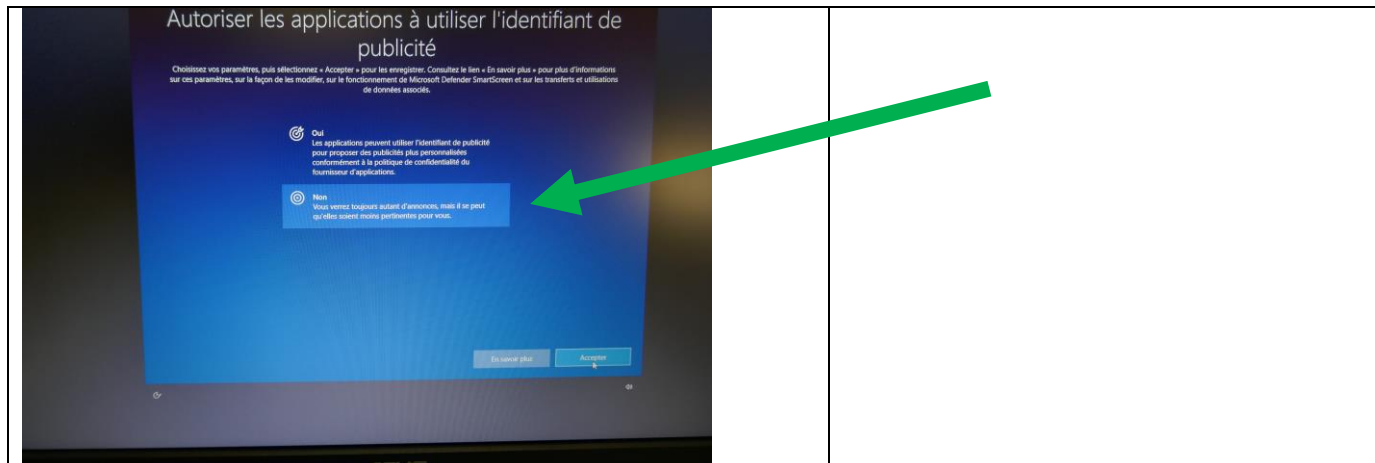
Autoriser les applications à utiliser l'identifiant de publicité

Choisissez vos paramètres, puis sélectionnez « Accepter » pour les enregistrer. Consultez le lien « En savoir plus » pour plus d'informations sur ces paramètres, sur la façon de les modifier, sur le fonctionnement de Microsoft Defender SmartScreen et sur les transferts et utilisations de données associés.

Oui
Les applications peuvent utiliser l'identifiant de publicité pour proposer des publicités plus personnalisées conformément à la politique de confidentialité du fournisseur d'applications.

Non
Vous verrez toujours autant d'annonces, mais il se peut qu'elles soient moins pertinentes pour vous.

En savoir plus

Accepter